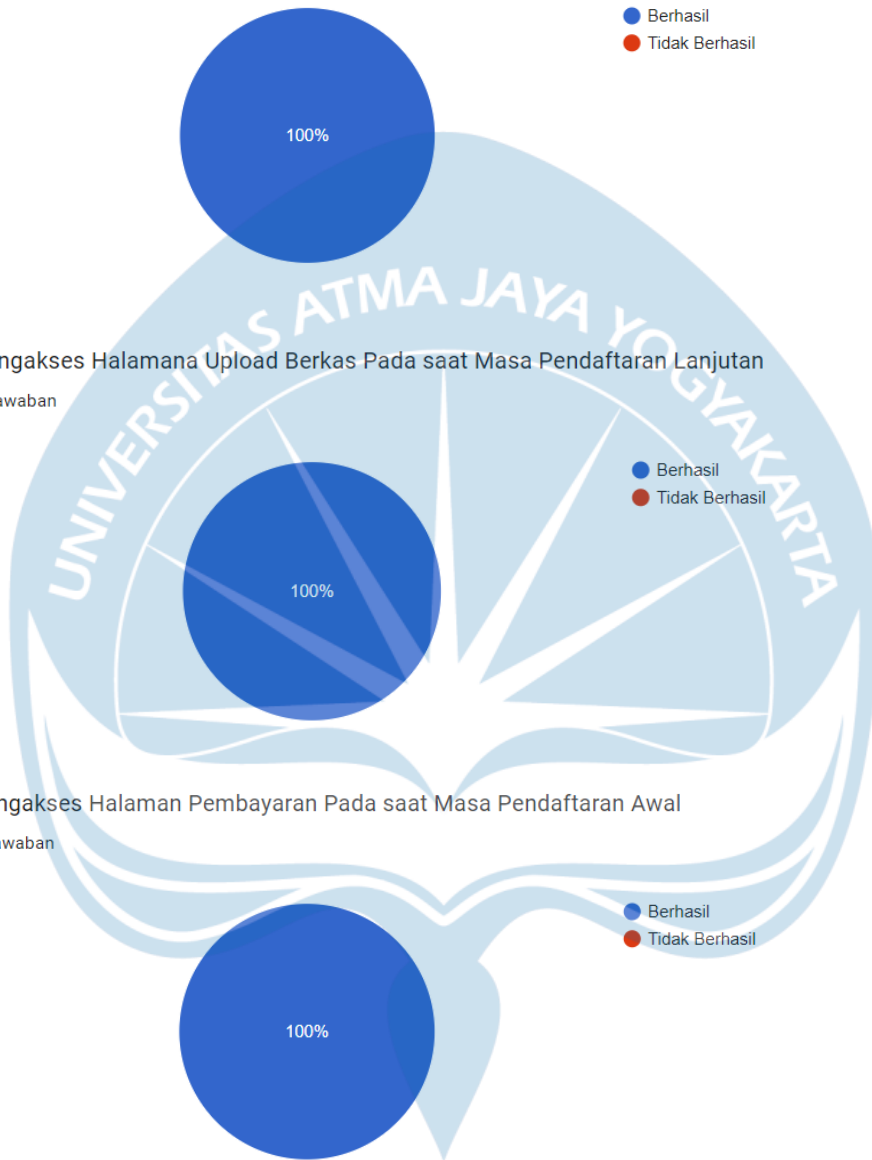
100%

Berhasil
Tidak Berhasil

ngakses Halamana Upload Berkas Pada saat Masa Pendaftaran Lanjutan

awaban

100%

Berhasil
Tidak Berhasil

ngakses Halaman Pembayaran Pada saat Masa Pendaftaran Awal

awaban

100%

Berhasil
Tidak Berhasil

UNIVERSITAS ATMA JAYA YOGYAKARTA